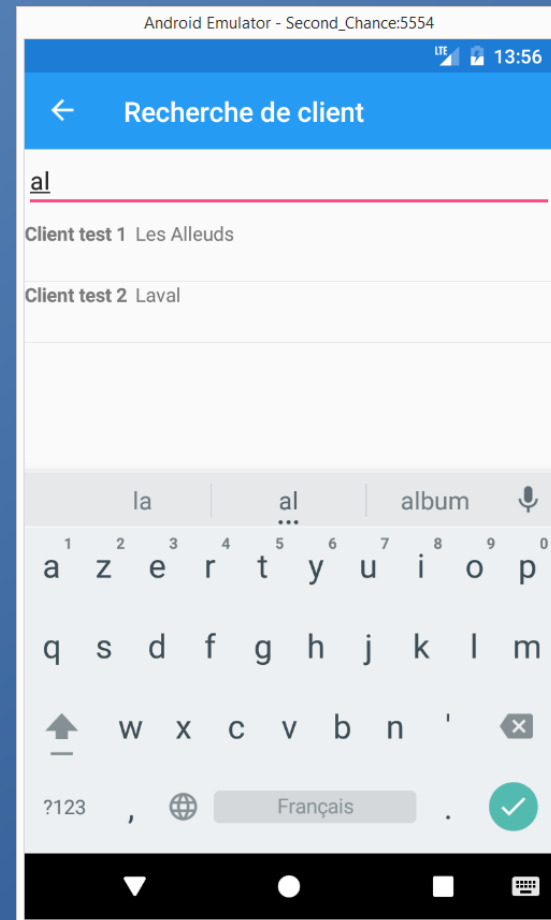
Android Emulator - Second_Chance:5554

LTE 13:56

Recherche de client

al

Client test 1 Les Alleuds

Client test 2 Laval

la al album

1 2 3 4 5 6 7 8 9 0
a z e r t y u i o p

q s d f g h j k l m

w x c v b n '

?123 , Français .